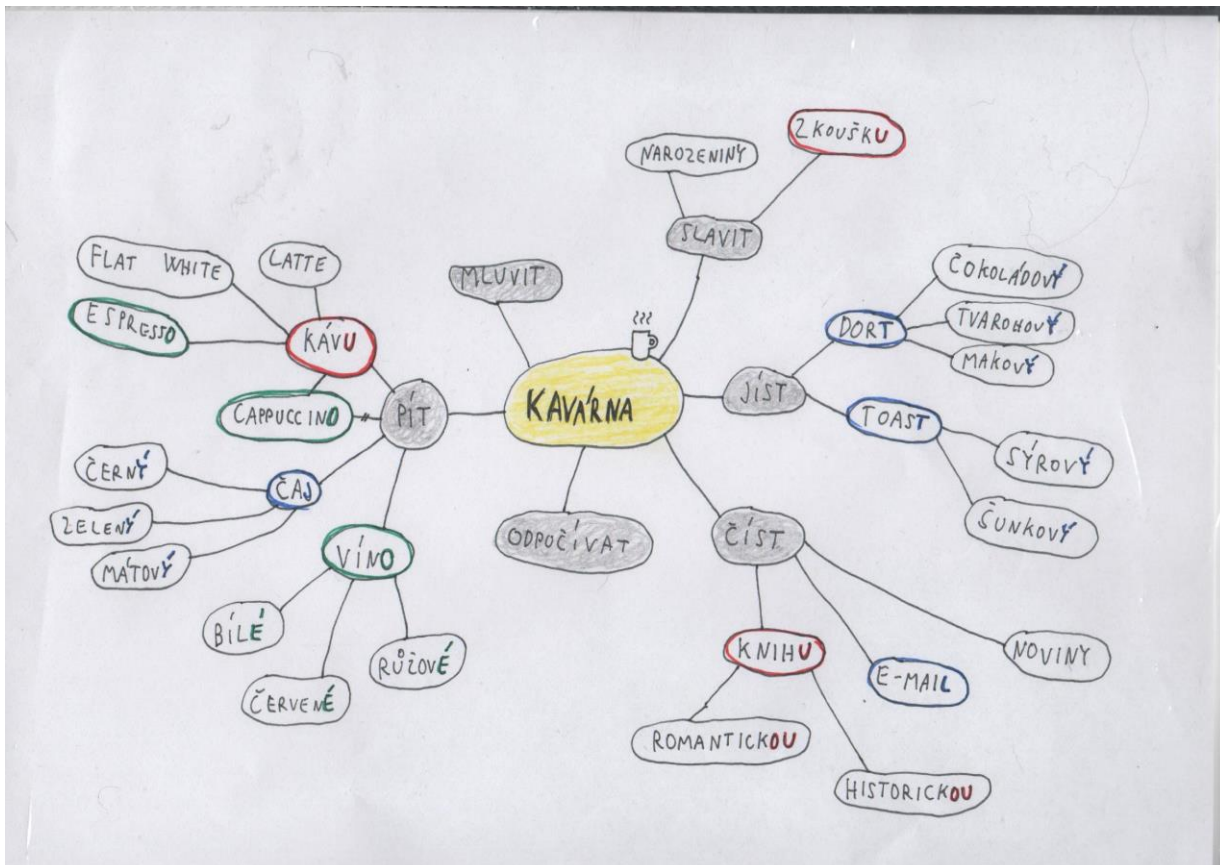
KAVÁRNA

MLUVIT

SLAVIT
NAROZENINY
ZKOUŠKU

PÍT
KÁVU
FLAT WHITE
LATTE
ESPRESSO
CAPPUCCINO
ČAJ
ČERNÝ
ZELENÝ
MÁTOVÝ
VÍNO
BÍLÉ
ČERVENÉ
RŮŽOVÉ

JÍST
DORT
ČOKOLÁDOVÝ
TVAROHOVÝ
MAKOVÝ
TOAST
SÝROVÝ
ŠUNKOVÝ

ODPOČÍVAT

ČÍST
KNIHU
ROMANTICKOU
HISTORICKOU
E-MAIL
NOVINY